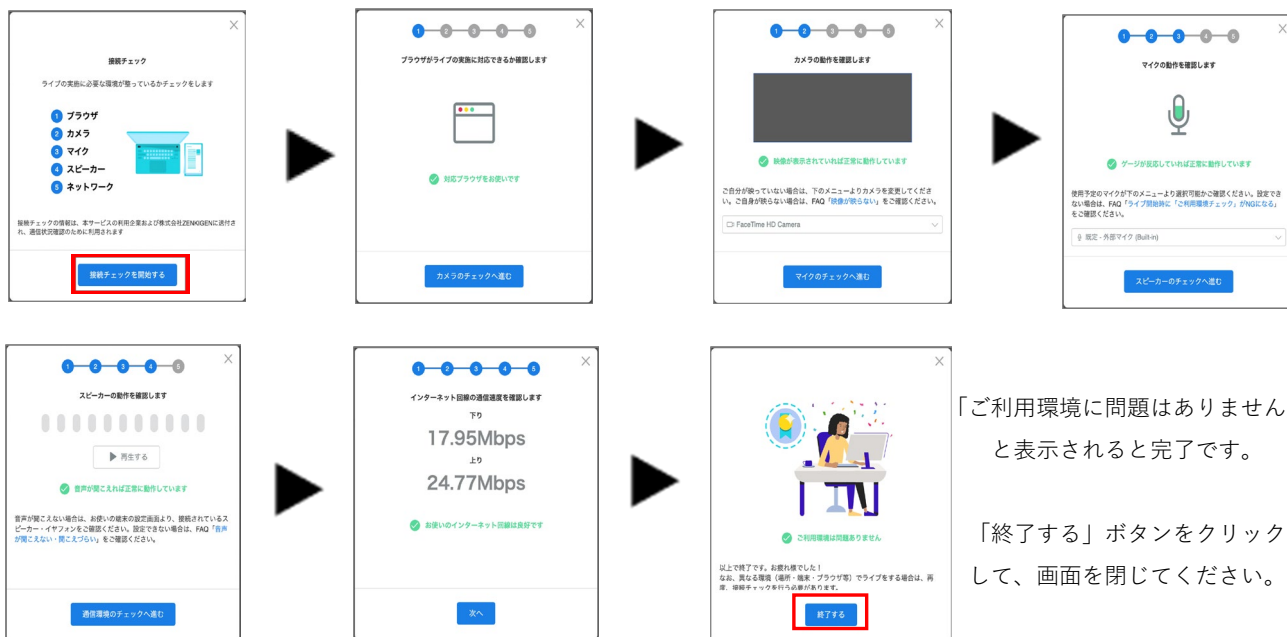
接続チェック

ライブの実施に必要な環境が整っているかチェックをします

1 ブラウザ
2 カメラ
3 マイク
4 スピーカー
5 ネットワーク

接続チェックの情報は、本サービスの利用企業および株式会社ZENKIGENに送付され、通信状況確認のために利用されます

接続チェックを開始する

1 2 3 4 5

ブラウザがライブの実施に対応できるか確認します

対応ブラウザをお使いです

カメラのチェックへ進む

1 2 3 4 5

カメラの動作を確認します

映像が表示されていれば正常に動作しています

ご自分が映っていない場合は、下のメニューよりカメラを変更してください。ご自身が映らない場合は、FAQ「映像が映らない」をご確認ください。

FaceTime HD Camera

マイクのチェックへ進む

1 2 3 4 5

マイクの動作を確認します

ゲージが反応していれば正常に動作しています

使用予定のマイクが下のメニューより選択可能かご確認ください。設定できない場合は、FAQ「ライブ開始時に「ご利用環境チェック」がNGになる」をご確認ください。

既定 - 外部マイク (Built-in)

スピーカーのチェックへ進む

1 2 3 4 5

スピーカーの動作を確認します

再生する

音声が聞こえれば正常に動作しています

音声が聞こえない場合は、お使いの端末の設定画面より、接続されているスピーカー・イヤフォンをご確認ください。設定できない場合は、FAQ「音声が聞こえない・聞こえづらい」をご確認ください。

通信環境のチェックへ進む

1 2 3 4 5

インターネット回線の通信速度を確認します

下り

17.95Mbps

上り

24.77Mbps

お使いのインターネット回線は良好です

次へ

ご利用環境は問題ありません

以上で終了です。お疲れ様でした！
なお、異なる環境（場所・端末・ブラウザ等）でライブをする場合は、再度、接続チェックを行う必要があります。

終了する

「ご利用環境に問題はありません」と表示されると完了です。

「終了する」ボタンをクリックして、画面を閉じてください。